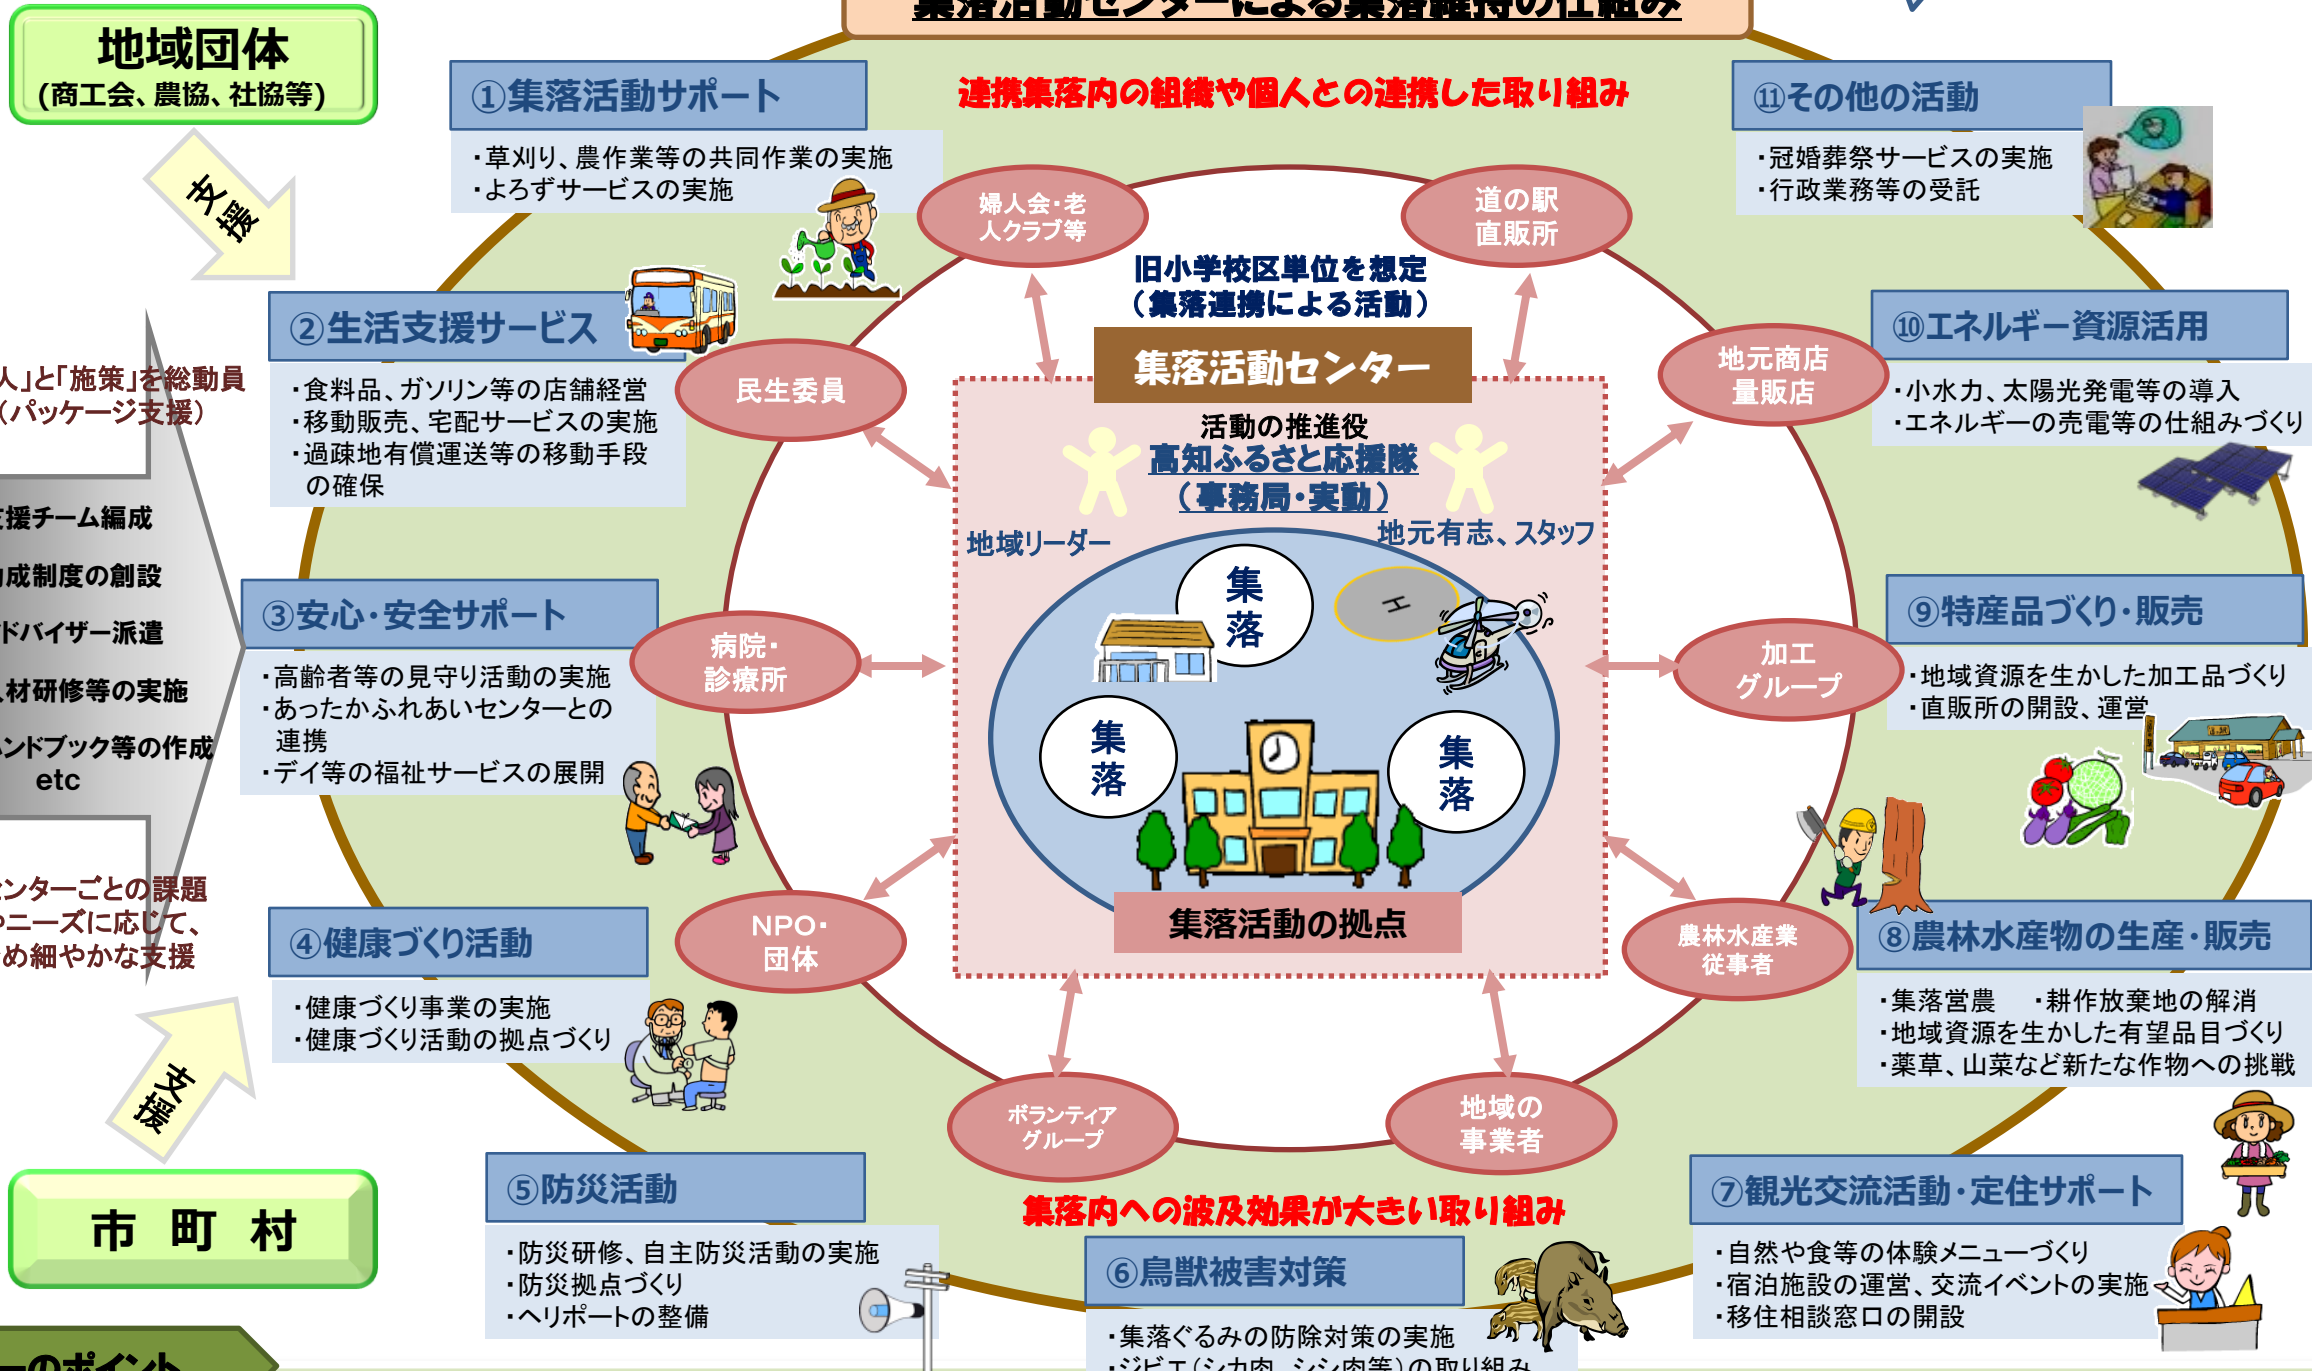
集落活動センターによる集落維持の仕組み

地域団体
(商工会、農協、社協等)

支援

人」と「施策」を総動員
(パッケージ支援)

支援チーム編成
助成制度の創設
アドバイザー派遣
人材研修等の実施
ハンドブック等の作成
etc

センターごとの課題
やニーズに応じて、
きめ細やかな支援

支援

市 町 村

ーのポイント

①集落活動サポート
・草刈り、農作業等の共同作業の実施
・よろずサービスの実施

②生活支援サービス
・食料品、ガソリン等の店舗経営
・移動販売、宅配サービスの実施
・過疎地有償運送等の移動手段の確保

③安心・安全サポート
・高齢者等の見守り活動の実施
・あったかふれあいセンターとの連携
・デイ等の福祉サービスの展開

④健康づくり活動
・健康づくり事業の実施
・健康づくり活動の拠点づくり

⑤防災活動
・防災研修、自主防災活動の実施
・防災拠点づくり
・ヘリポートの整備

⑥鳥獣被害対策
・集落ぐるみの防除対策の実施
・ジビエ(シカ肉、シシ肉等)の取り組み

⑦観光交流活動・定住サポート
・自然や食等の体験メニューづくり
・宿泊施設の運営、交流イベントの実施
・移住相談窓口の開設

⑧農林水産物の生産・販売
・集落営農 ・耕作放棄地の解消
・地域資源を生かした有望品目づくり
・薬草、山菜など新たな作物への挑戦

⑨特産品づくり・販売
・地域資源を生かした加工品づくり
・直販所の開設、運営

⑩エネルギー資源活用
・小水力、太陽光発電等の導入
・エネルギーの売電等の仕組みづくり

⑪その他の活動
・冠婚葬祭サービスの実施
・行政業務等の受託

連携集落内の組織や個人との連携した取り組み

婦人会・老人クラブ等
道の駅直販所
民生委員
地元商店量販店
病院・診療所
加工グループ
NPO・団体
農林水産業従事者
ボランティアグループ
地域の事業者

旧小学校区単位を想定
(集落連携による活動)
集落活動センター
活動の推進役
高知ふるさと応援隊
(事務局・実動)
地域リーダー
地元有志、スタッフ
集落
集落
集落
H
集落活動の拠点

集落内への波及効果が大きい取り組み